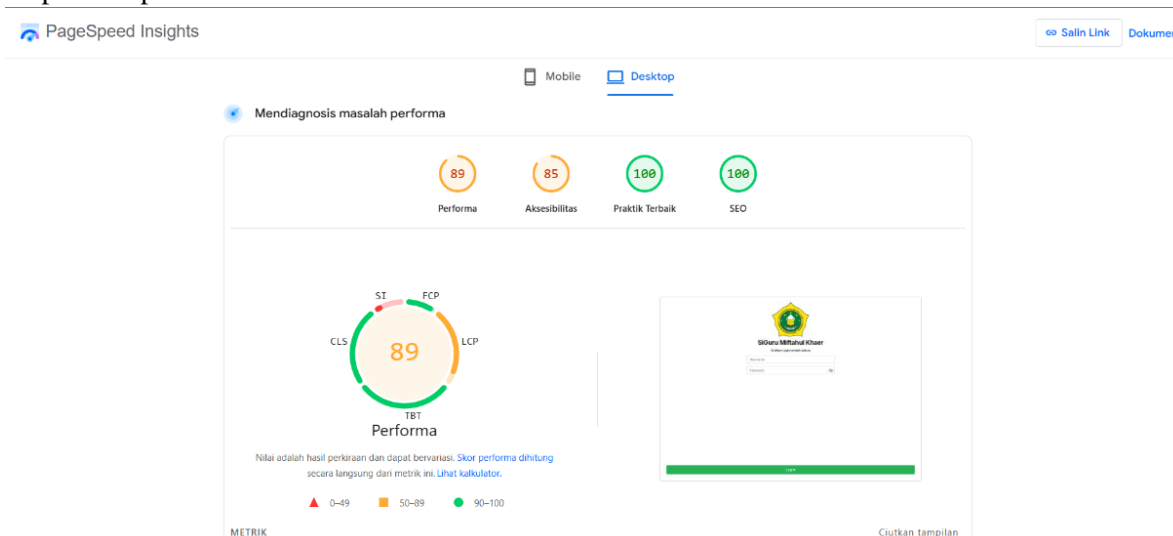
PageSpeed Insights

Salin Link Dokumen

Mobile Desktop

Mendiagnosis masalah performa

89 Performa

85 Aksesibilitas

100 Praktik Terbaik

100 SEO

SI FCP CLS LCP TBT

89

Performa

SiGuru Miftahul Khaer

Nilai adalah hasil perkiraan dan dapat bervariasi. Skor performa dihitung secara langsung dari metrik ini. Lihat kalkulator.

0–49 50–89 90–100

METRIK

Ciutkan tampilan